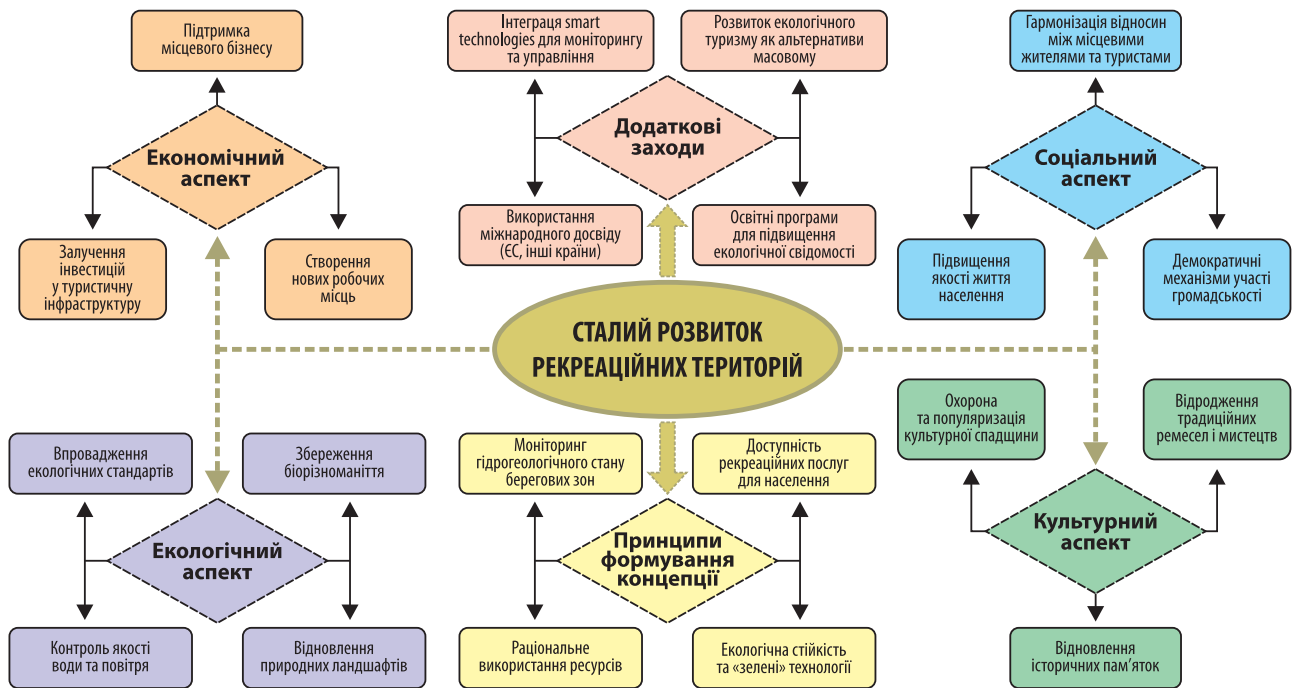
Підтримка місцевого бізнесу

Економічний аспект

Залучення інвестицій у туристичну інфраструктуру

Створення нових робочих місць

Інтеграця smart technologies для моніторингу та управління

Розвиток екологічного туризму як альтернативи масовому

Додаткові заходи

Використання міжнародного досвіду (ЄС, інші країни)

Освітні програми для підвищення екологічної свідомості

Гармонізація відносин між місцевими жителями та туристами

Соціальний аспект

Підвищення якості життя населення

Демократичні механізми участі громадськості

СТАЛИЙ РОЗВИТОК РЕКРЕАЦІЙНИХ ТЕРИТОРІЙ

Впровадження екологічних стандартів

Збереження біорізноманіття

Екологічний аспект

Контроль якості води та повітря

Відновлення природних ландшафтів

Моніторинг гідрогеологічного стану берегових зон

Доступність рекреаційних послуг для населення

Принципи формування концепції

Раціональне використання ресурсів

Екологічна стійкість та «зелені» технології

Охорона та популяризація культурної спадщини

Відродження традиційних ремесел і мистецтв

Культурний аспект

Відновлення історичних пам'яток